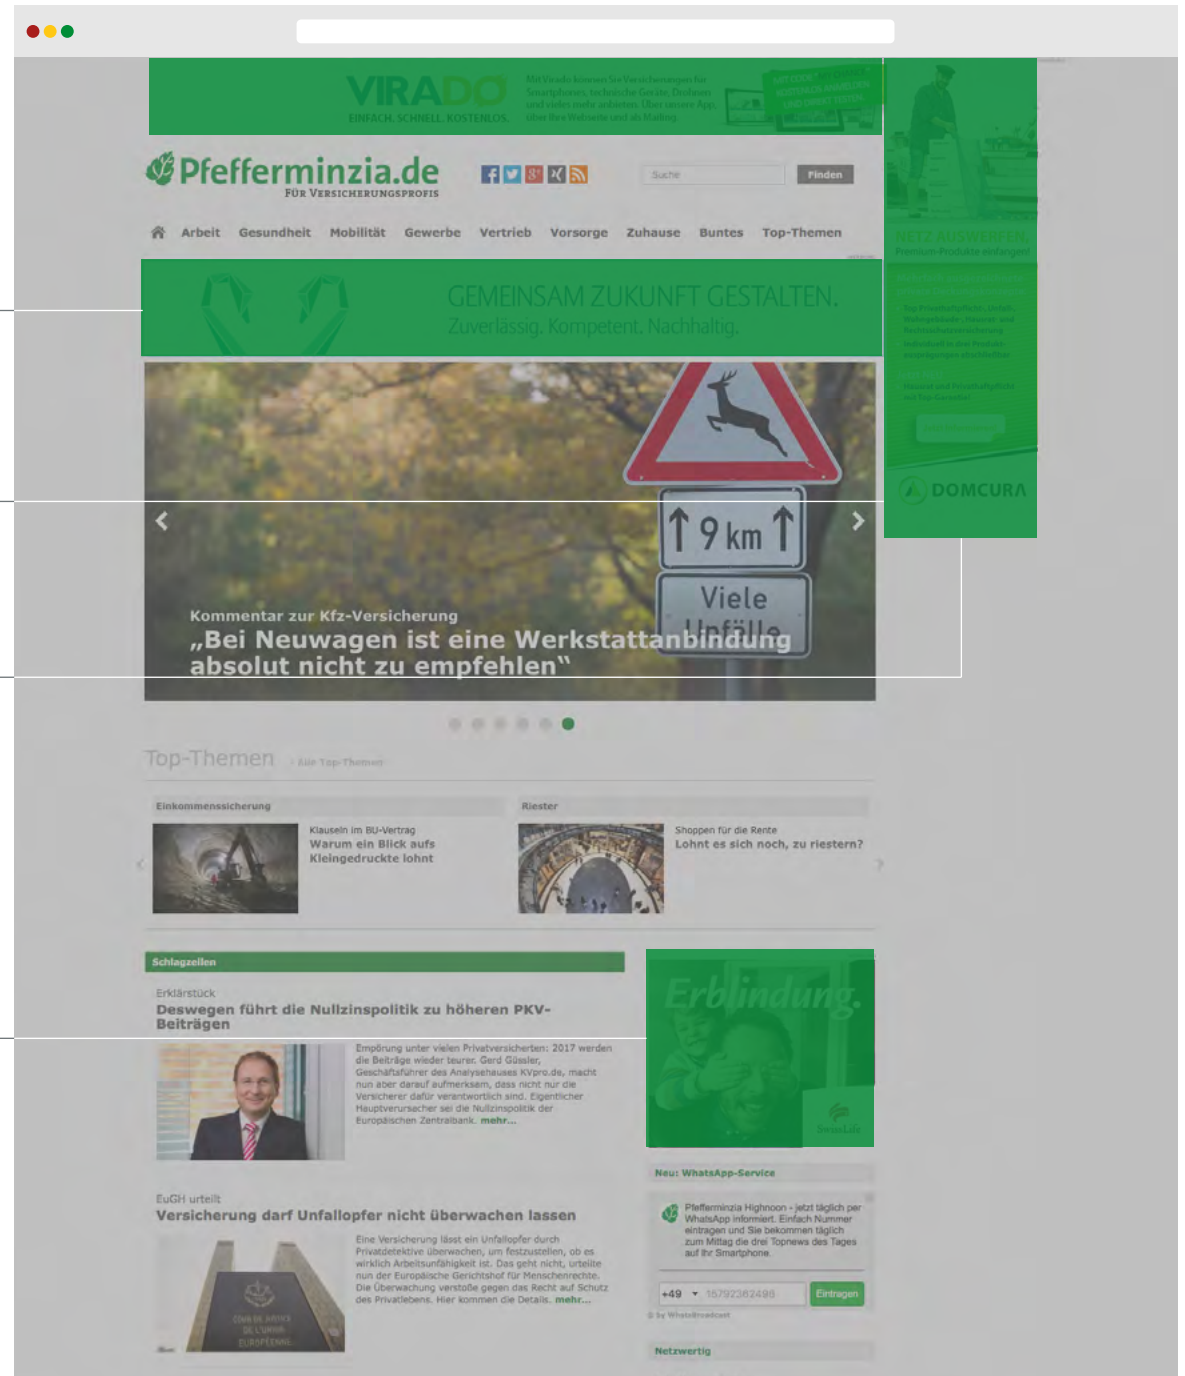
VIRADO
EINFACH. SCHNELL. KOSTENLOS.

Mit Virado können Sie Versicherungen für Smartphones, technische Geräte, Drohnen und vieles mehr anbieten. Über unsere App, über Ihre Webseite und als Mailing.

Pfefferminzia.de
FÜR VERSICHERUNGSPROFIS

Suche
Finden

Arbeit Gesundheit Mobilität Gewerbe Vertrieb Vorsorge Zuhause Buntes Top-Themen

GEMEINSAM ZUKUNFT GESTALTEN.
Zuverlässig. Kompetent. Nachhaltig.

NETZ AUSWERFEN.
Premium-Produkte einfangen!

DOMCURA

9 km
Viele
Unfälle

Kommentar zur Kfz-Versicherung
„Bei Neuwagen ist eine Werkstattanbindung absolut nicht zu empfehlen"

Top-Themen › Alle Top-Themen

Einkommenssicherung
Klauseln im BU-Vertrag
Warum ein Blick aufs Kleingedruckte lohnt

Riester
Shoppen für die Rente
Lohnt es sich noch, zu riestern?

Schlagzeilen

Erklärstück
Deswegen führt die Nullzinspolitik zu höheren PKV-Beiträgen

Empörung unter vielen Privatversicherten: 2017 werden die Beiträge wieder teurer. Gerd Güssler, Geschäftsführer des Analysehauses KVpro.de, macht nun aber darauf aufmerksam, dass nicht nur die Versicherer dafür verantwortlich sind. Eigentlicher Hauptverursacher sei die Nullzinspolitik der Europäischen Zentralbank. mehr...

Erblindung.
Swiss Life

Neu: WhatsApp-Service
Pfefferminzia Highnoon - jetzt täglich per WhatsApp informiert. Einfach Nummer eintragen und Sie bekommen täglich zum Mittag die drei Topnews des Tages auf Ihr Smartphone.
+49 15792382498 Eintragen

EuGH urteilt
Versicherung darf Unfallopfer nicht überwachen lassen

Eine Versicherung lässt ein Unfallopfer durch Privatdetektive überwachen, um festzustellen, ob es wirklich Arbeitsunfähigkeit ist. Das geht nicht, urteilte nun der Europäische Gerichtshof für Menschenrechte. Die Überwachung verstoße gegen das Recht auf Schutz des Privatlebens. Hier kommen die Details. mehr...

COUR DE JUSTICE DE L'UNION EUROPÉENNE

Netzwertig